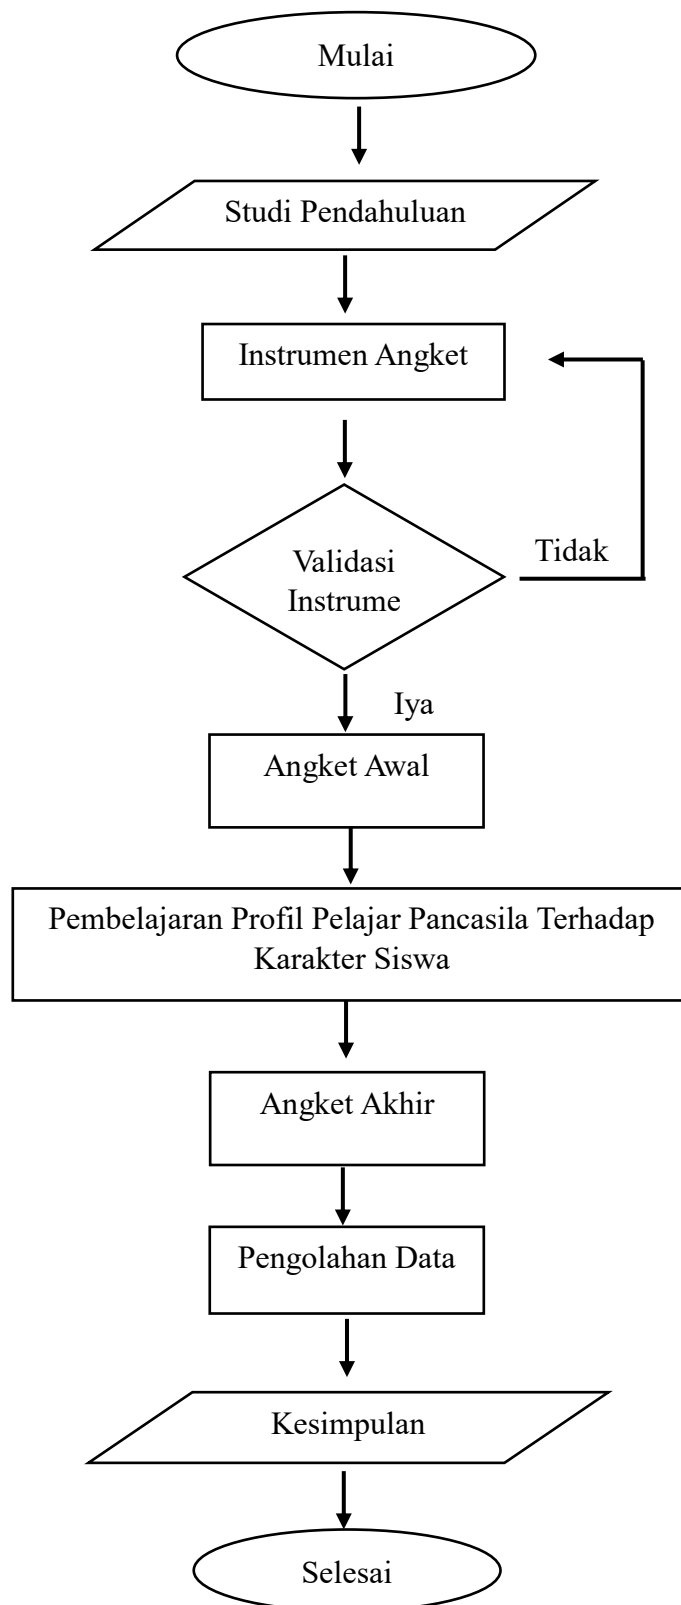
Mulai

Studi Pendahuluan

Instrumen Angket

Validasi Instrume

Tidak

Iya

Angket Awal

Pembelajaran Profil Pelajar Pancasila Terhadap Karakter Siswa

Angket Akhir

Pengolahan Data

Kesimpulan

Selesai